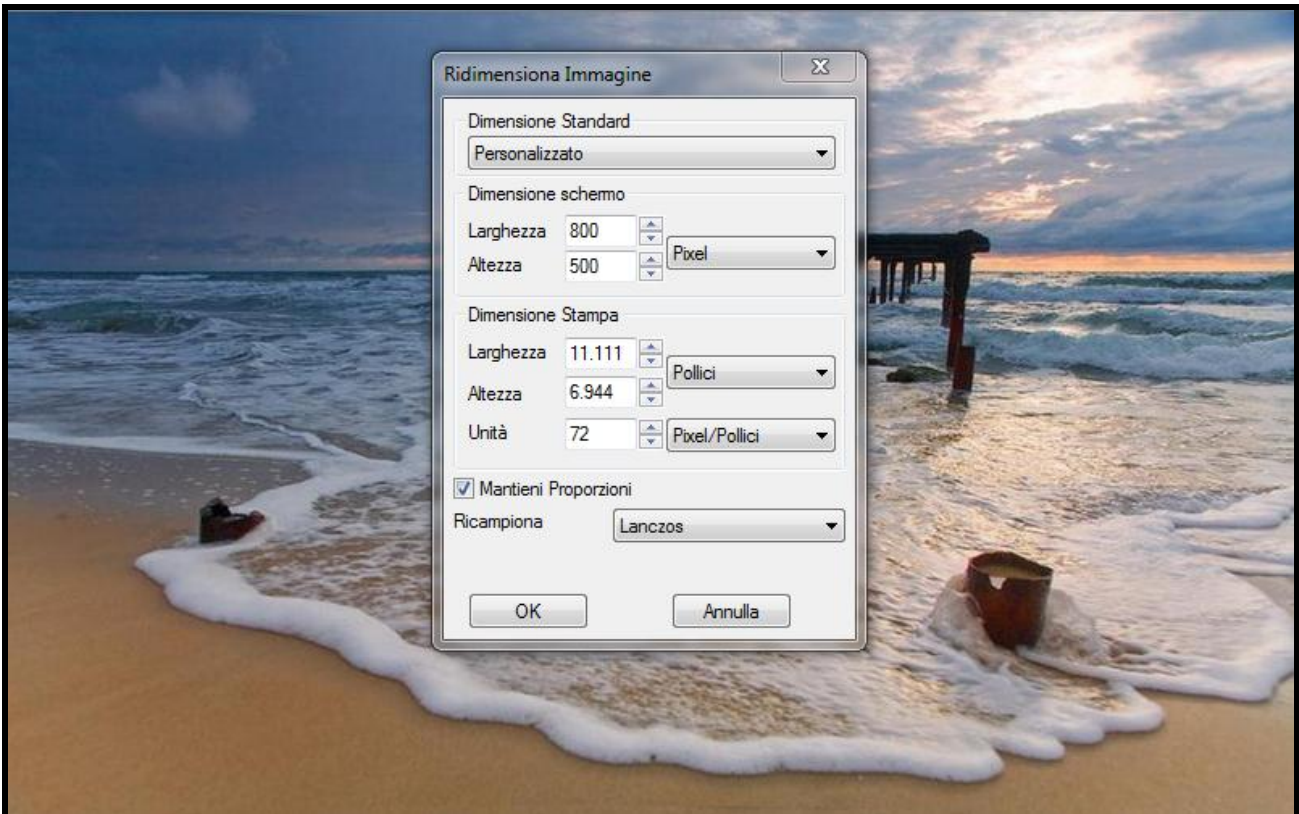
Ridimensiona Immagine

Dimensione Standard
Personalizzato

Dimensione schermo
Larghezza 800
Altezza 500
Pixel

Dimensione Stampa
Larghezza 11.111
Altezza 6.944
Pollici
Unità 72
Pixel/Pollici

Mantieni Proporzioni
Ricampiona Lanczos

OK Annulla